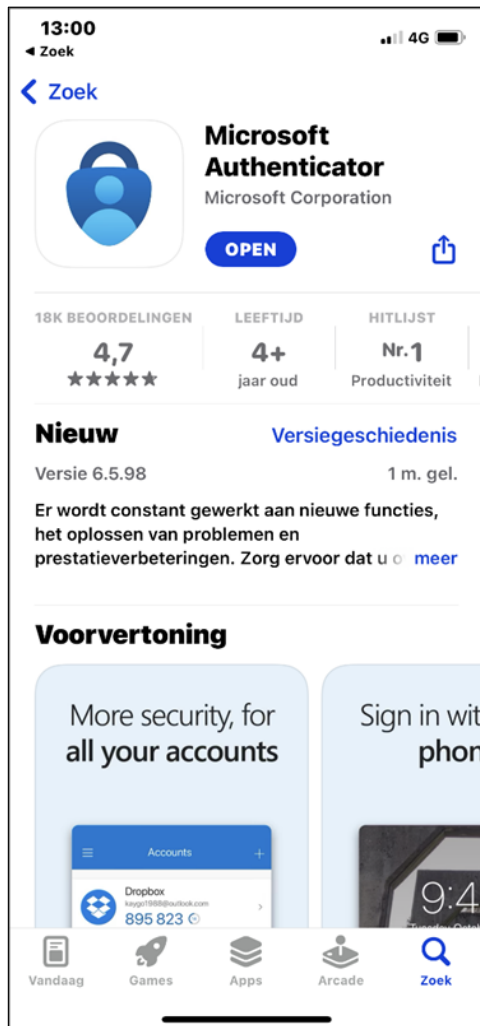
13:00
◂ Zoek
4G

< Zoek

Microsoft Authenticator
Microsoft Corporation

OPEN

18K BEOORDELINGEN
4,7
★★★★★

LEEFTIJD
4+
jaar oud

HITLIJST
Nr. 1
Productiviteit

Nieuw
Versiegeschiedenis

Versie 6.5.98
1 m. gel.

Er wordt constant gewerkt aan nieuwe functies, het oplossen van problemen en prestatieverbeteringen. Zorg ervoor dat u o meer

Voorvertoning

More security, for all your accounts

Accounts
Dropbox
kaygo1988@outlook.com
895 823

Sign in wit
phon

9:4

Vandaag
Games
Apps
Arcade
Zoek